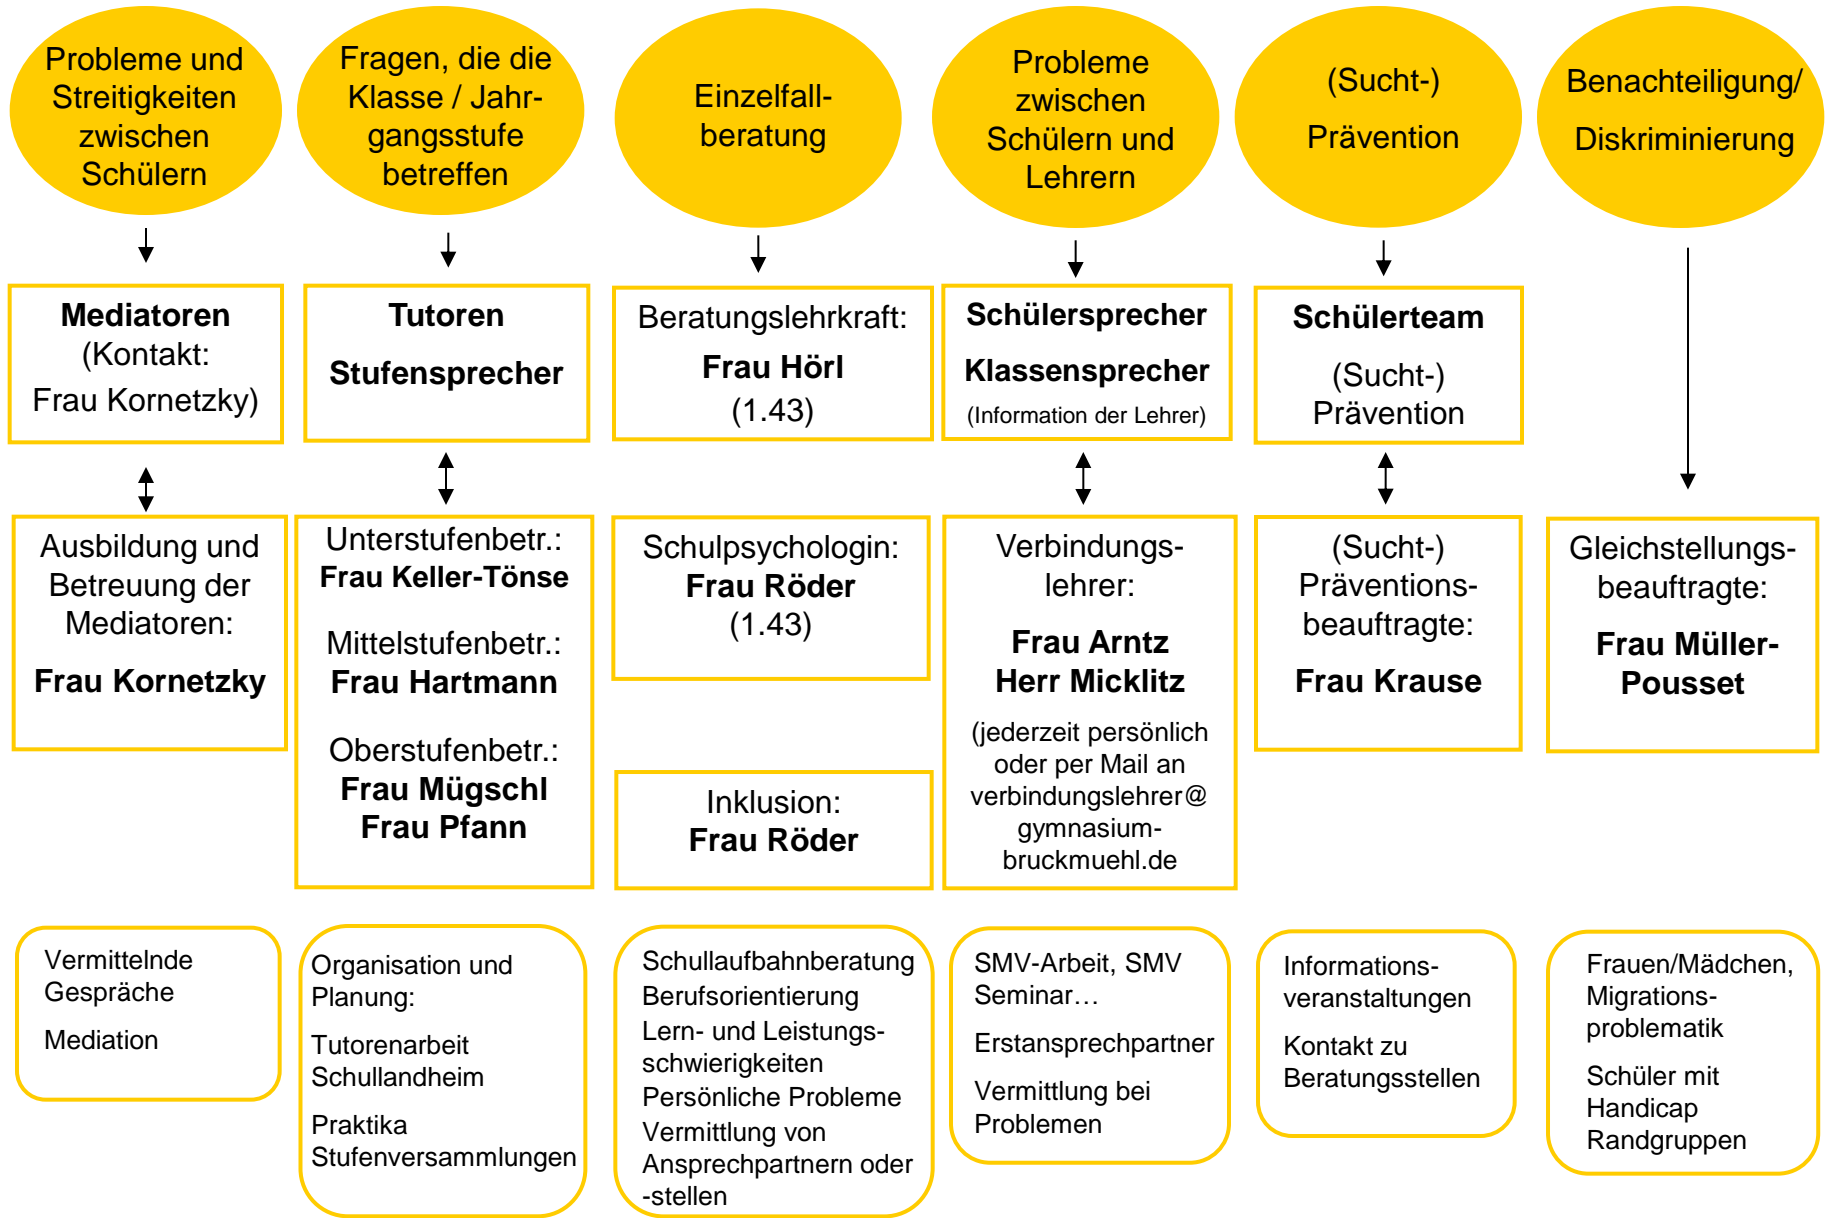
Probleme und Streitigkeiten zwischen Schülern

Mediatoren
(Kontakt:
Frau Kornetzky)

Ausbildung und Betreuung der Mediatoren:
Frau Kornetzky

Vermittelnde Gespräche
Mediation

Fragen, die die Klasse / Jahrgangsstufe betreffen

Tutoren
Stufensprecher

Unterstufenbetr.:
Frau Keller-Tönse
Mittelstufenbetr.:
Frau Hartmann
Oberstufenbetr.:
Frau Mügschl
Frau Pfann

Organisation und Planung:
Tutorenarbeit
Schullandheim
Praktika
Stufenversammlungen

Einzelfallberatung

Beratungslehrkraft:
Frau Hörl
(1.43)

Schulpsychologin:
Frau Röder
(1.43)

Inklusion:
Frau Röder

Schullaufbahnberatung
Berufsorientierung
Lern- und Leistungsschwierigkeiten
Persönliche Probleme
Vermittlung von Ansprechpartnern oder -stellen

Probleme zwischen Schülern und Lehrern

Schülersprecher
Klassensprecher
(Information der Lehrer)

Verbindungslehrer:
Frau Arntz
Herr Micklitz
(jederzeit persönlich oder per Mail an verbindungslehrer@gymnasium-bruckmuehl.de

SMV-Arbeit, SMV Seminar…
Erstansprechpartner
Vermittlung bei Problemen

(Sucht-)
Prävention

Schülerteam
(Sucht-)
Prävention

(Sucht-)
Präventionsbeauftragte:
Frau Krause

Informationsveranstaltungen
Kontakt zu Beratungsstellen

Benachteiligung/
Diskriminierung

Gleichstellungsbeauftragte:
Frau Müller-Pousset

Frauen/Mädchen, Migrationsproblematik
Schüler mit Handicap
Randgruppen